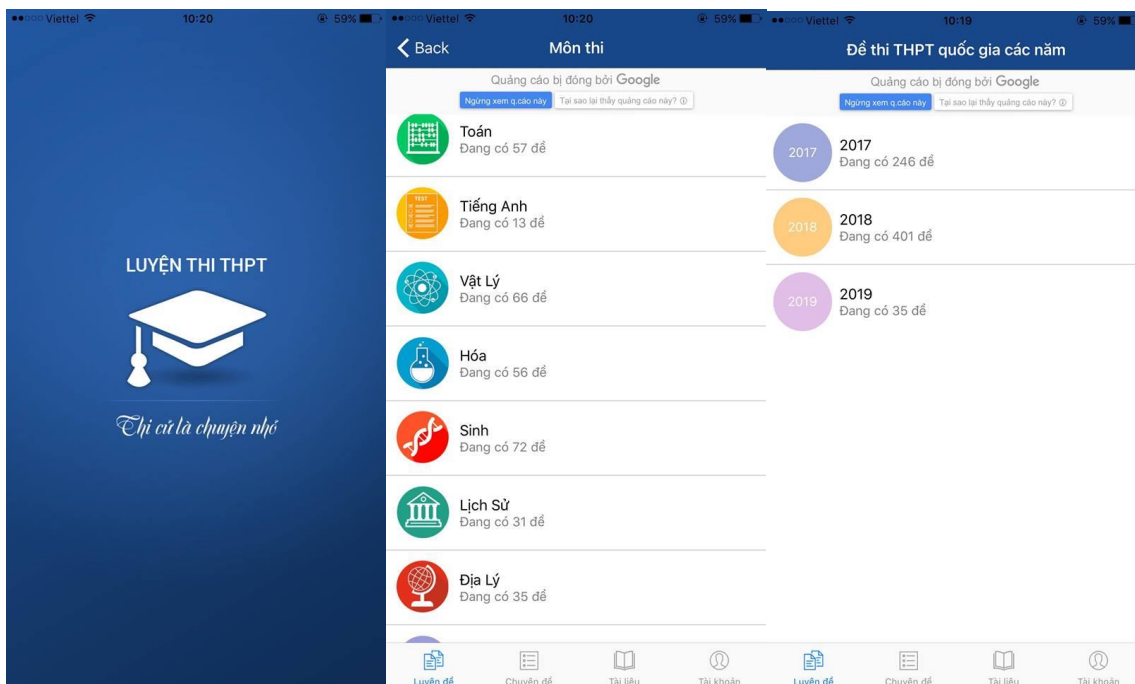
Viettel 10:20 59%

LUYỆN THI THPT

Thi cử là chuyện nhỏ

Viettel 10:20 59%

Back Môn thi

Quảng cáo bị đóng bởi Google
Ngừng xem q.cáo này Tại sao lại thấy quảng cáo này?

Toán
Đang có 57 đề

TEST
Tiếng Anh
Đang có 13 đề

Vật Lý
Đang có 66 đề

Hóa
Đang có 56 đề

Sinh
Đang có 72 đề

Lịch Sử
Đang có 31 đề

Địa Lý
Đang có 35 đề

Luyện đề Chuyên đề Tài liệu Tài khoản

Viettel 10:19 59%

Đề thi THPT quốc gia các năm

Quảng cáo bị đóng bởi Google
Ngừng xem q.cáo này Tại sao lại thấy quảng cáo này?

2017
2017
Đang có 246 đề

2018
2018
Đang có 401 đề

2019
2019
Đang có 35 đề

Luyện đề Chuyên đề Tài liệu Tài khoản